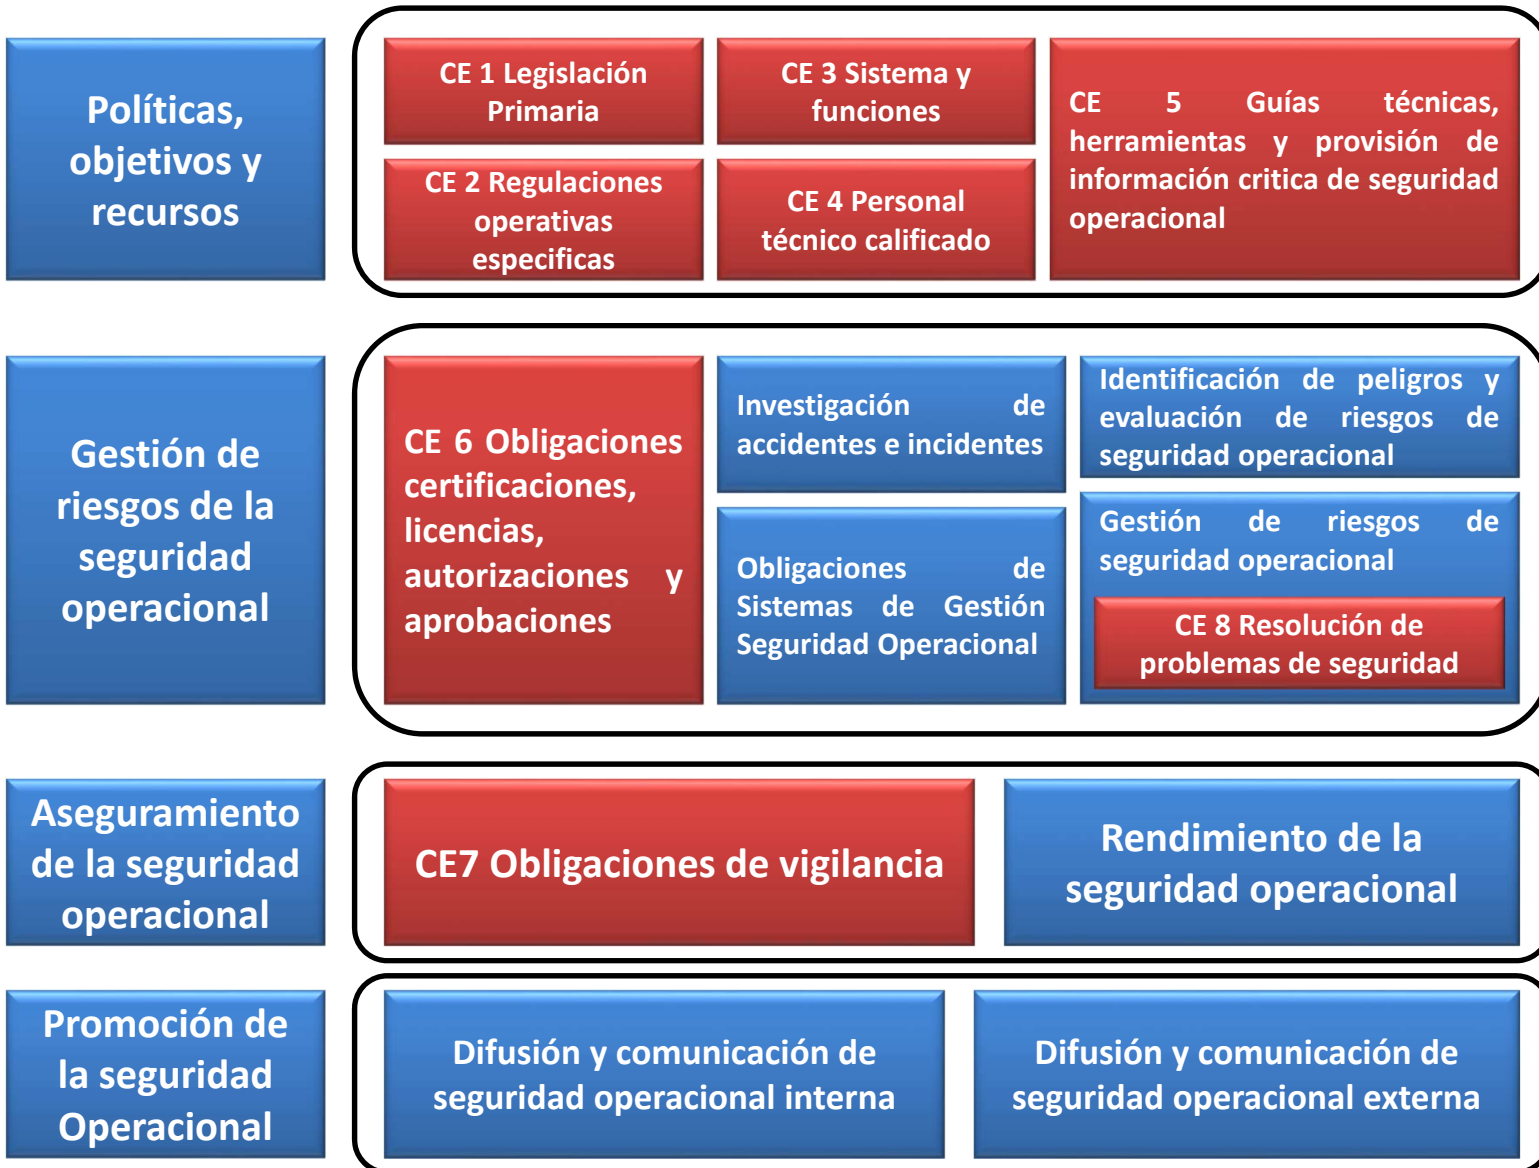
Políticas, objetivos y recursos

CE 1 Legislación Primaria

CE 3 Sistema y funciones

CE 5 Guías técnicas, herramientas y provisión de información critica de seguridad operacional

CE 2 Regulaciones operativas especificas

CE 4 Personal técnico calificado

Gestión de riesgos de la seguridad operacional

CE 6 Obligaciones certificaciones, licencias, autorizaciones y aprobaciones

Investigación de accidentes e incidentes

Identificación de peligros y evaluación de riesgos de seguridad operacional

Obligaciones de Sistemas de Gestión Seguridad Operacional

Gestión de riesgos de seguridad operacional

CE 8 Resolución de problemas de seguridad

Aseguramiento de la seguridad operacional

CE7 Obligaciones de vigilancia

Rendimiento de la seguridad operacional

Promoción de la seguridad Operacional

Difusión y comunicación de seguridad operacional interna

Difusión y comunicación de seguridad operacional externa